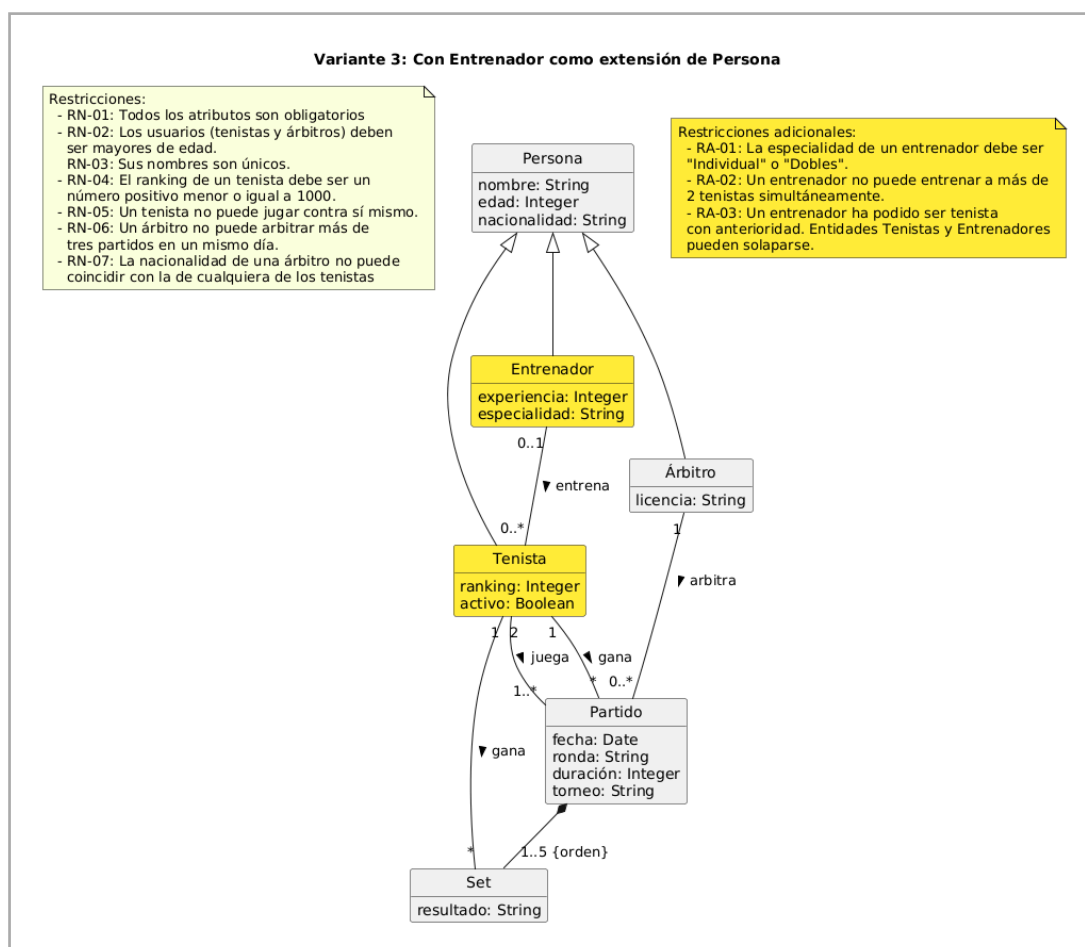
Variante 3: Con Entrenador como extensión de Persona

Restricciones:
- RN-01: Todos los atributos son obligatorios
- RN-02: Los usuarios (tenistas y árbitros) deben ser mayores de edad.
RN-03: Sus nombres son únicos.
- RN-04: El ranking de un tenista debe ser un número positivo menor o igual a 1000.
- RN-05: Un tenista no puede jugar contra sí mismo.
- RN-06: Un árbitro no puede arbitrar más de tres partidos en un mismo día.
- RN-07: La nacionalidad de una árbitro no puede coincidir con la de cualquiera de los tenistas

Restricciones adicionales:
- RA-01: La especialidad de un entrenador debe ser "Individual" o "Dobles".
- RA-02: Un entrenador no puede entrenar a más de 2 tenistas simultáneamente.
- RA-03: Un entrenador ha podido ser tenista con anterioridad. Entidades Tenistas y Entrenadores pueden solaparse.

Persona
nombre: String
edad: Integer
nacionalidad: String

Entrenador
experiencia: Integer
especialidad: String

0..1
entrena
0..*

Árbitro
licencia: String

1
arbitra

Tenista
ranking: Integer
activo: Boolean

1 2 1
juega
gana
1..*
* 0..*

Partido
fecha: Date
ronda: String
duración: Integer
torneo: String

gana
*
1..5 {orden}

Set
resultado: String